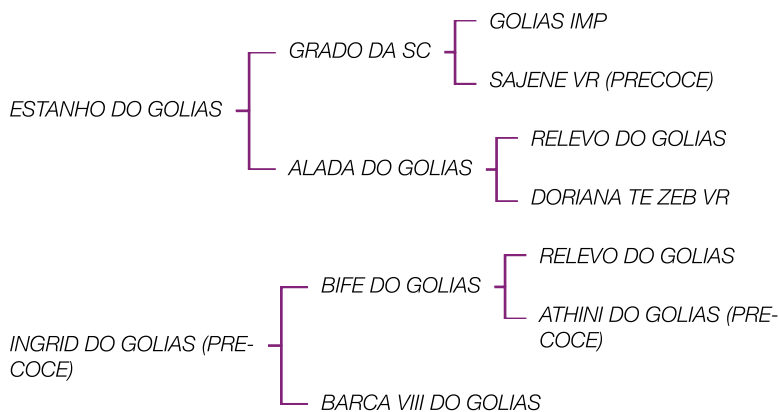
ESTANHO DO GOLIAS

GRADO DA SC

GOLIAS IMP

SAJENE VR (PRECOCE)

ALADA DO GOLIAS

RELEVO DO GOLIAS

DORIANA TE ZEB VR

INGRID DO GOLIAS (PRECOCE)

BIFE DO GOLIAS

RELEVO DO GOLIAS

ATHINI DO GOLIAS (PRECOCE)

BARCA VIII DO GOLIAS